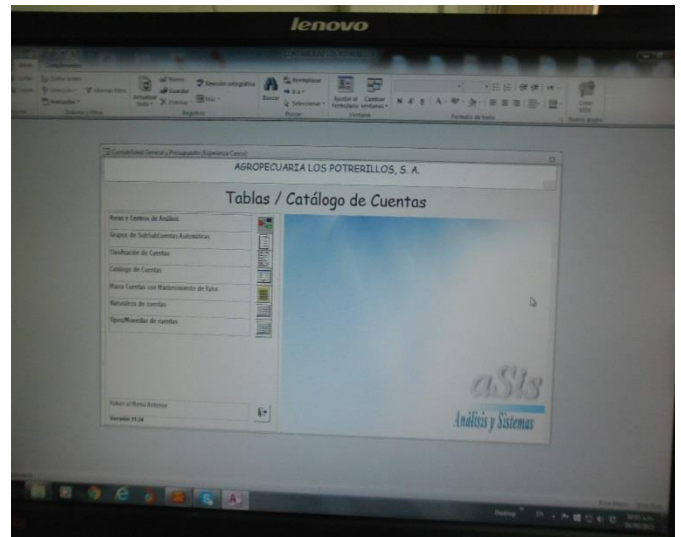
lenovo

Actualizar todo
Guardar
Eliminar
Registros
Buscar
Reemplazar
Seleccionar
Ajustar al formulario
Cambiar ventanas
Ventana
Formato de texto
Nuevo grupo

Contabilidad General y Presupuesto (Empresa Casco)

AGROPECUARIA LOS POTRERILLOS, S. A.

Tablas / Catálogo de Cuentas

Areas y Centros de Análisis
Grupos de SubSubCuentas Automáticas
Clasificación de Cuentas
Catálogo de Cuentas
Marca Cuentas con Mantenimiento de Tabla
Naturaleza de cuentas
Tipos/Monedas de cuentas

Volver al Menú Anterior
Versión 11.24

aSis
Análisis y Sistemas

Desktop